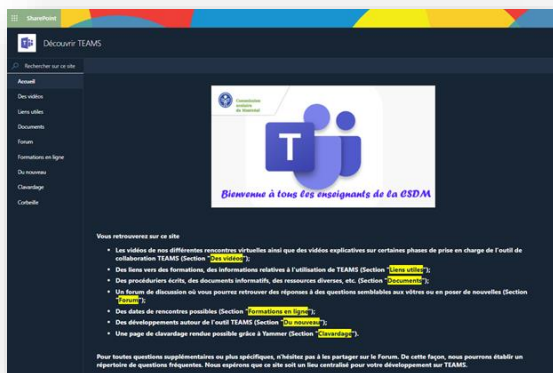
SharePoint

Découvrir TEAMS

Rechercher sur ce site

Accueil
Des vidéos
Liens utiles
Documents
Forum
Formations en ligne
Du nouveau
Clavardage
Corbeille

Commission scolaire du Moulin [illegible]

T

Bienvenue à tous les enseignants de la CSDM

Vous retrouverez sur ce site

- Les vidéos de nos différentes rencontres virtuelles ainsi que des vidéos explicatives sur certaines phases de prise en charge de l'outil de collaboration TEAMS (Section "Des vidéos");
- Des liens vers des formations, des informations relatives à l'utilisation de TEAMS (Section "Liens utiles");
- Des procéduriers écrits, des documents informatifs, des ressources diverses, etc. (Section "Documents");
- Un forum de discussion où vous pourrez retrouver des réponses à des questions semblables aux vôtres ou en poser de nouvelles (Section "Forum");
- Des dates de rencontres possibles (Section "Formations en ligne");
- Des développements autour de l'outil TEAMS (Section "Du nouveau");
- Une page de clavardage rendue possible grâce à Yammer (Section "Clavardage").

Pour toutes questions supplémentaires ou plus spécifiques, n'hésitez pas à les partager sur le Forum. De cette façon, nous pourrons établir un répertoire de questions fréquentes. Nous espérons que ce site soit un lieu centralisé pour votre développement sur TEAMS.